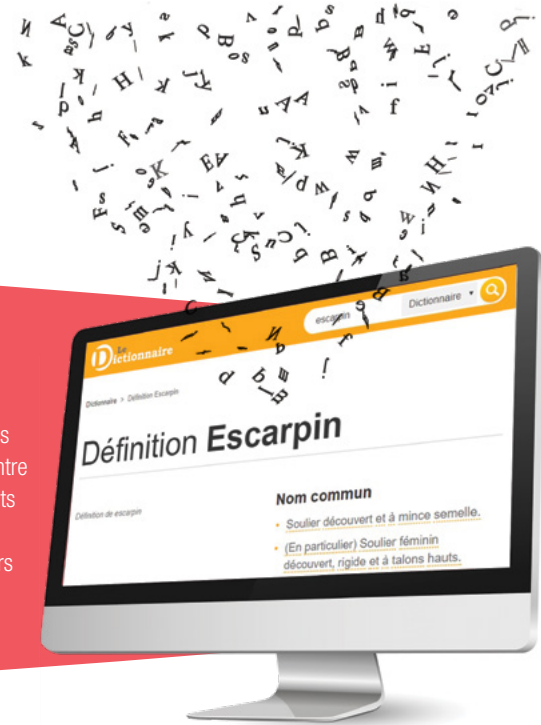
Le Dictionnaire

escarpin

Dictionnaire

Dictionnaire > Définition Escarpin

Définition Escarpin

Définition de escarpin

Nom commun

• Soulier découvert et à mince semelle.

• (En particulier) Soulier féminin découvert, rigide et à talons hauts.

s
ntre
ts
rs